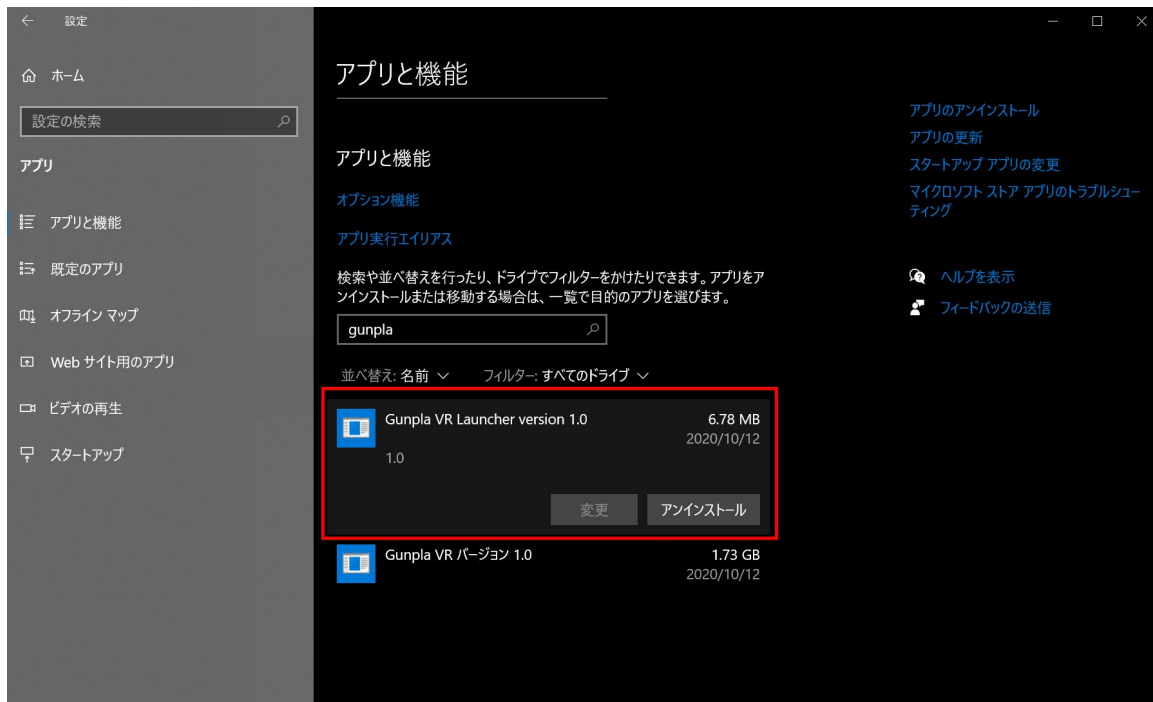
設定

ホーム

設定の検索

アプリ

アプリと機能

既定のアプリ

オフライン マップ

Web サイト用のアプリ

ビデオの再生

スタートアップ

アプリと機能

アプリと機能

オプション機能

アプリ実行エイリアス

検索や並べ替えを行ったり、ドライブでフィルターをかけたりできます。アプリをアンインストールまたは移動する場合は、一覧で目的のアプリを選びます。

gunpla

並べ替え: 名前 フィルター: すべてのドライブ

Gunpla VR Launcher version 1.0 6.78 MB
2020/10/12
1.0

変更 アンインストール

Gunpla VR バージョン 1.0 1.73 GB
2020/10/12

アプリのアンインストール
アプリの更新
スタートアップ アプリの変更
マイクロソフト ストア アプリのトラブルシューティング

ヘルプを表示
フィードバックの送信